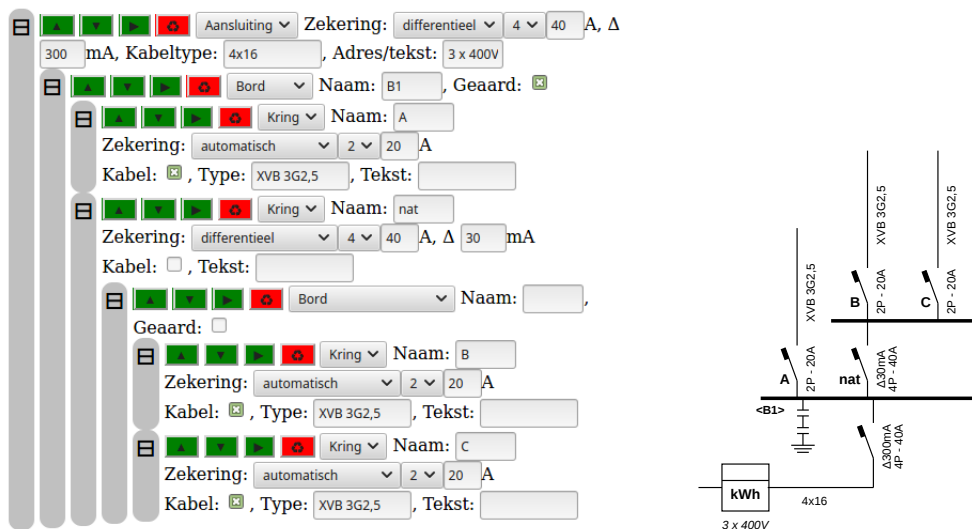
Aansluiting Zekering: differentieel 4 40 A, Δ 300 mA, Kabeltype: 4x16 , Adres/tekst: 3 x 400V

Bord Naam: B1 , Geaard:

Kring Naam: A
Zekering: automatisch 2 20 A
Kabel: , Type: XVB 3G2,5 , Tekst:

Kring Naam: nat
Zekering: differentieel 4 40 A, Δ 30 mA
Kabel: , Tekst:

Bord Naam: ,
Geaard:

Kring Naam: B
Zekering: automatisch 2 20 A
Kabel: , Type: XVB 3G2,5 , Tekst:

Kring Naam: C
Zekering: automatisch 2 20 A
Kabel: , Type: XVB 3G2,5 , Tekst:

XVB 3G2,5
XVB 3G2,5
XVB 3G2,5
B
2P - 20A
C
2P - 20A
A
2P - 20A
nat
Δ30mA
4P - 40A
<B1>
Δ300mA
4P - 40A
kWh
4x16
3 x 400V